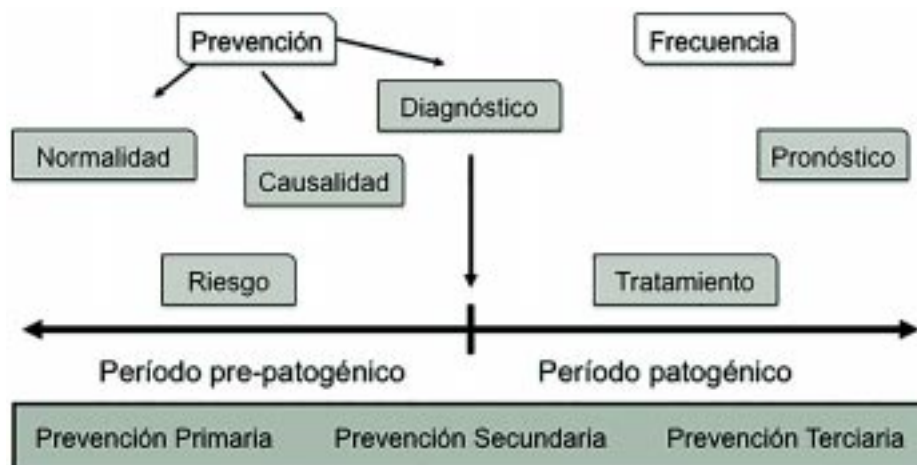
Prevención

Frecuencia

Diagnóstico

Normalidad

Causalidad

Pronóstico

Riesgo

Tratamiento

Período pre-patogénico

Período patogénico

Prevención Primaria

Prevención Secundaria

Prevención Terciaria